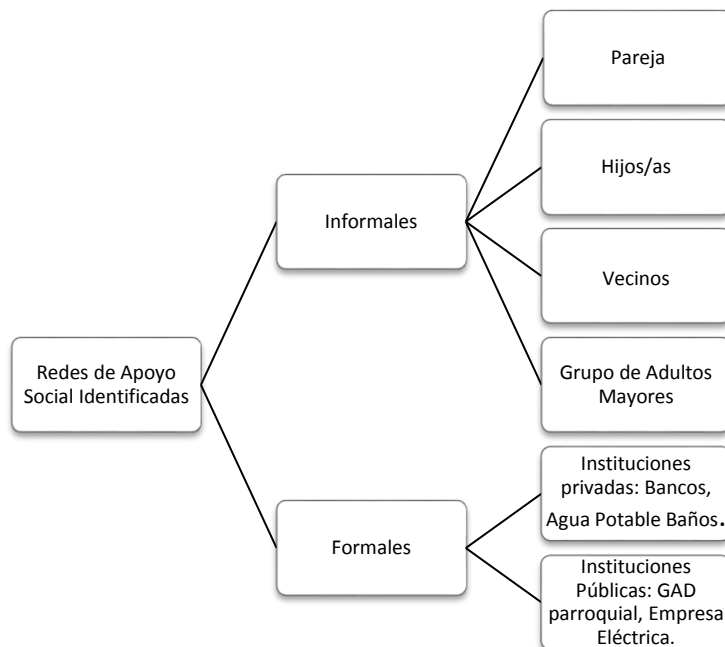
Redes de Apoyo Social Identificadas

Informales

Pareja

Hijos/as

Vecinos

Grupo de Adultos Mayores

Formales

Instituciones privadas: Bancos, Agua Potable Baños.

Instituciones Públicas: GAD parroquial, Empresa Eléctrica.